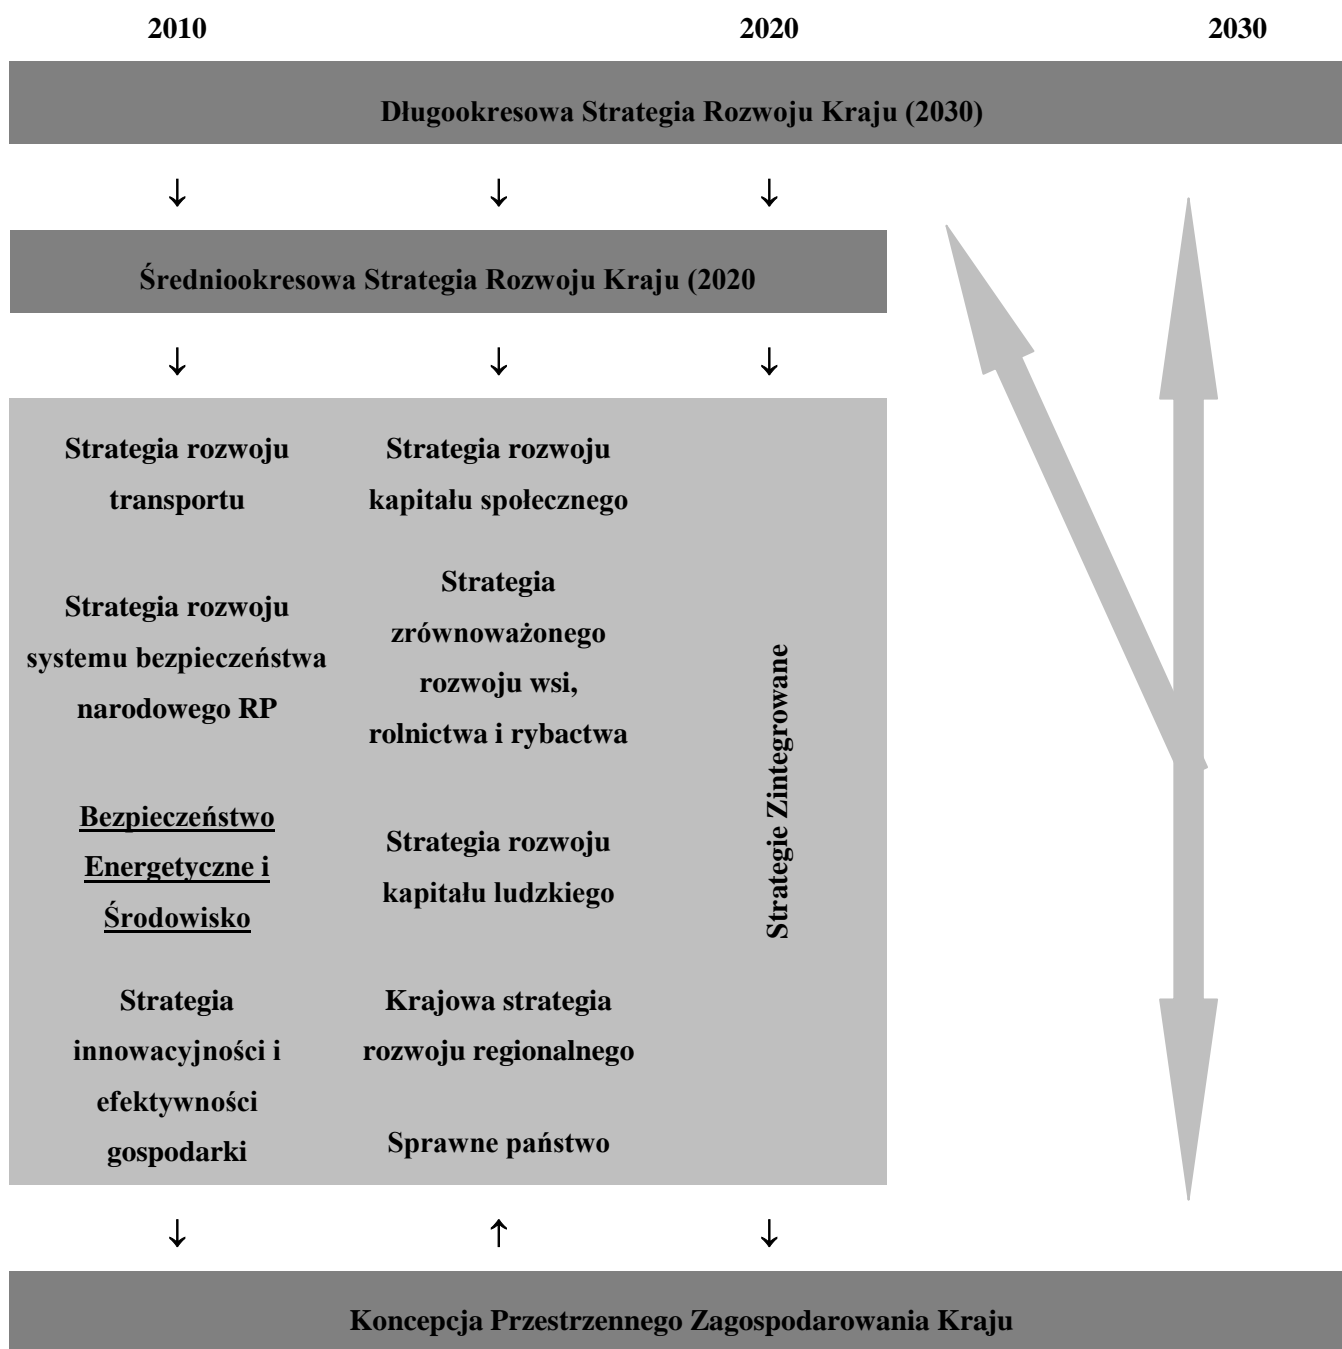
2010

2020

2030

Długookresowa Strategia Rozwoju Kraju (2030)

↓ ↓ ↓

Średniookresowa Strategia Rozwoju Kraju (2020

↓ ↓ ↓

Strategia rozwoju transportu

Strategia rozwoju kapitału społecznego

Strategia rozwoju systemu bezpieczeństwa narodowego RP

Strategia zrównoważonego rozwoju wsi, rolnictwa i rybactwa

Bezpieczeństwo Energetyczne i Środowisko

Strategia rozwoju kapitału ludzkiego

Strategia innowacyjności i efektywności gospodarki

Krajowa strategia rozwoju regionalnego

Sprawne państwo

Strategie Zintegrowane

↓ ↑ ↓

Koncepcja Przestrzennego Zagospodarowania Kraju